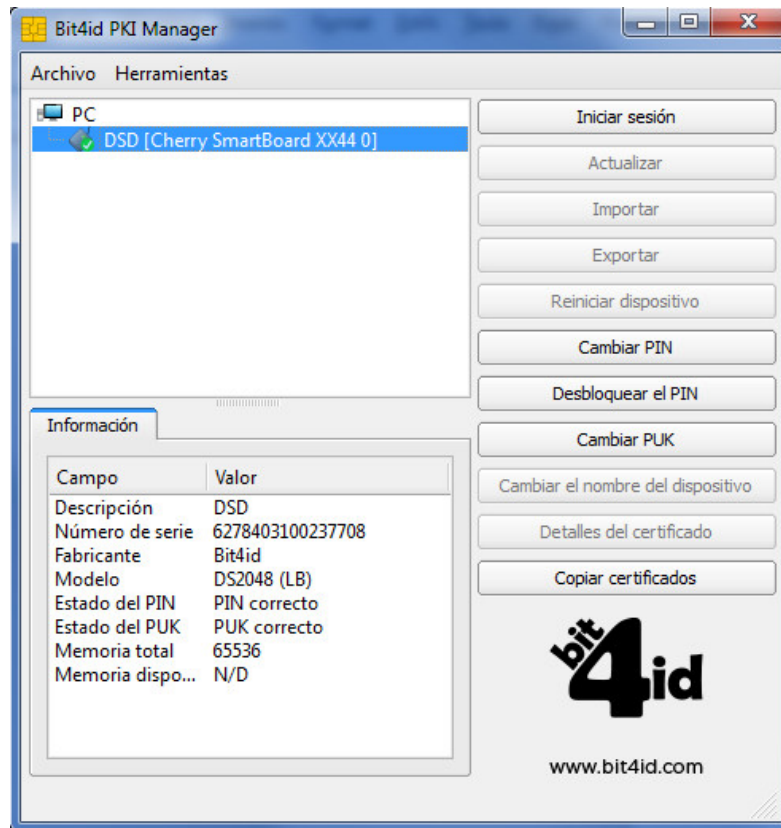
Bit4id PKI Manager

Archivo Herramientas

PC
DSD [Cherry SmartBoard XX44 0]

Iniciar sesión
Actualizar
Importar
Exportar
Reiniciar dispositivo
Cambiar PIN
Desbloquear el PIN
Cambiar PUK
Cambiar el nombre del dispositivo
Detalles del certificado
Copiar certificados

Información

| Campo | Valor |
|---|---|
| Descripción | DSD |
| Número de serie | 6278403100237708 |
| Fabricante | Bit4id |
| Modelo | DS2048 (LB) |
| Estado del PIN | PIN correcto |
| Estado del PUK | PUK correcto |
| Memoria total | 65536 |
| Memoria dispo... | N/D |

bit4id

www.bit4id.com